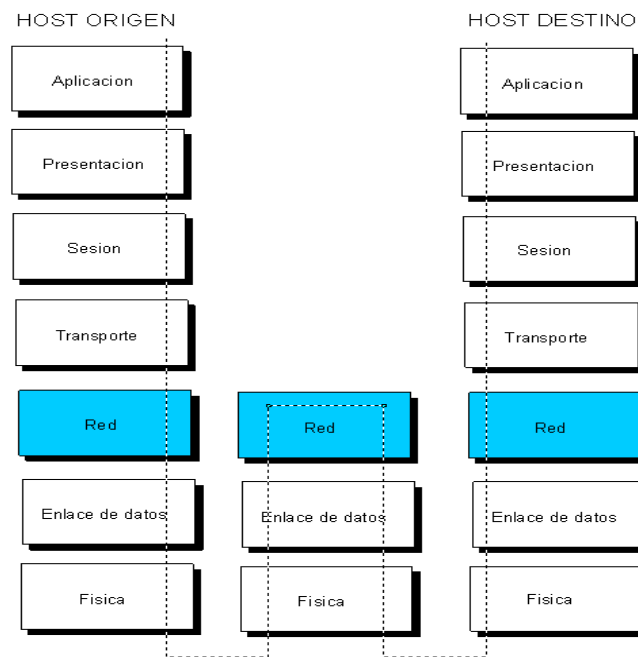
HOST ORIGEN

HOST DESTINO

Aplicacion

Presentacion

Sesion

Transporte

Red

Enlace de datos

Fisica

Red

Enlace de datos

Fisica

Aplicacion

Presentacion

Sesion

Transporte

Red

Enlace de datos

Fisica